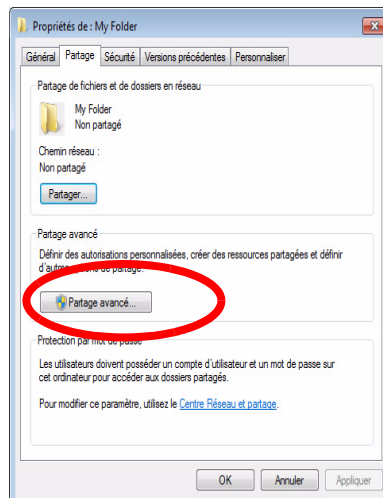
Propriétés de : My Folder

Général | Partage | Sécurité | Versions précédentes | Personnaliser

Partage de fichiers et de dossiers en réseau

My Folder
Non partagé

Chemin réseau :
Non partagé

Partager...

Partage avancé

Définir des autorisations personnalisées, créer des ressources partagées et définir d'autres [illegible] de partage.

Partage avancé...

Protection par mot de passe

Les utilisateurs doivent posséder un compte d'utilisateur et un mot de passe sur cet ordinateur pour accéder aux dossiers partagés.

Pour modifier ce paramètre, utilisez le Centre Réseau et partage.

OK | Annuler | Appliquer